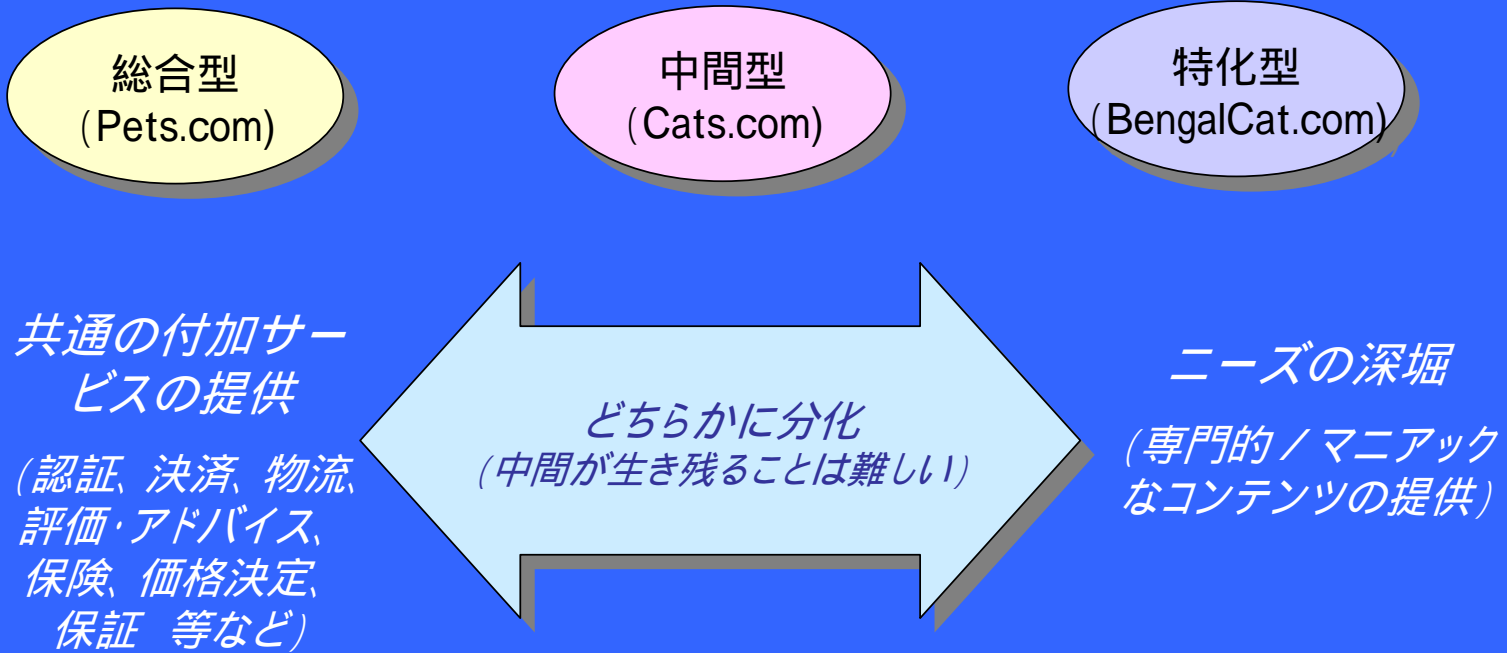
総合型
(Pets.com)

中間型
(Cats.com)

特化型
(BengalCat.com)

共通の付加サービスの提供

(認証、決済、物流、評価·アドバイス、保険、価格決定、保証　等など)

どちらかに分化
(中間が生き残ることは難しい)

ニーズの深堀

(専門的/マニアックなコンテンツの提供)